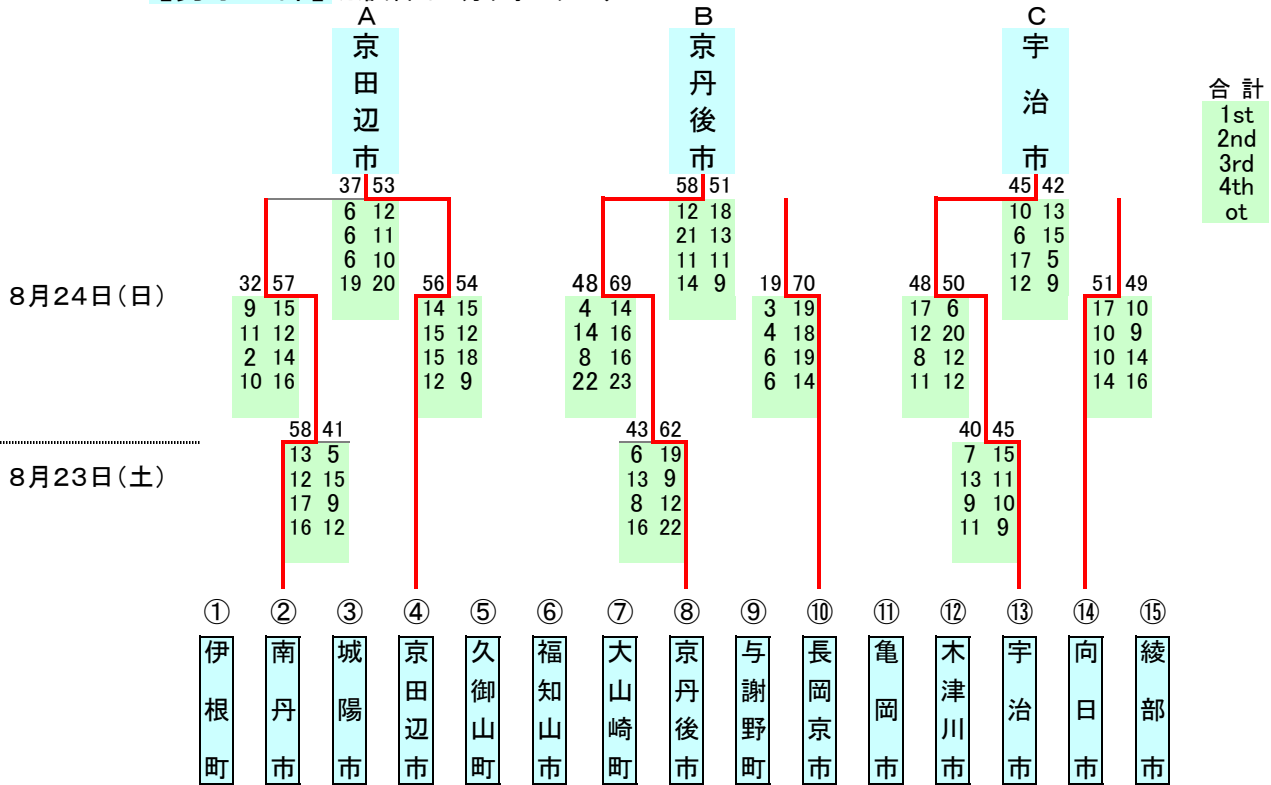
A
京田辺市

B
京丹後市

C
宇治市

合計
1st
2nd
3rd
4th
ot

37 53
6 12
6 11
6 10
19 20

58 51
12 18
21 13
11 11
14 9

45 42
10 13
6 15
17 5
12 9

8月24日(日)

32 57
9 15
11 12
2 14
10 16

56 54
14 15
15 12
15 18
12 9

48 69
4 14
14 16
8 16
22 23

19 70
3 19
4 18
6 19
6 14

48 50
17 6
12 20
8 12
11 12

51 49
17 10
10 9
10 14
14 16

8月23日(土)

58 41
13 5
12 15
17 9
16 12

43 62
6 19
13 9
8 12
16 22

40 45
7 15
13 11
9 10
11 9

① 伊根町
② 南丹市
③ 城陽市
④ 京田辺市
⑤ 久御山町
⑥ 福知山市
⑦ 大山崎町
⑧ 京丹後市
⑨ 与謝野町
⑩ 長岡京市
⑪ 亀岡市
⑫ 木津川市
⑬ 宇治市
⑭ 向日市
⑮ 綾部市